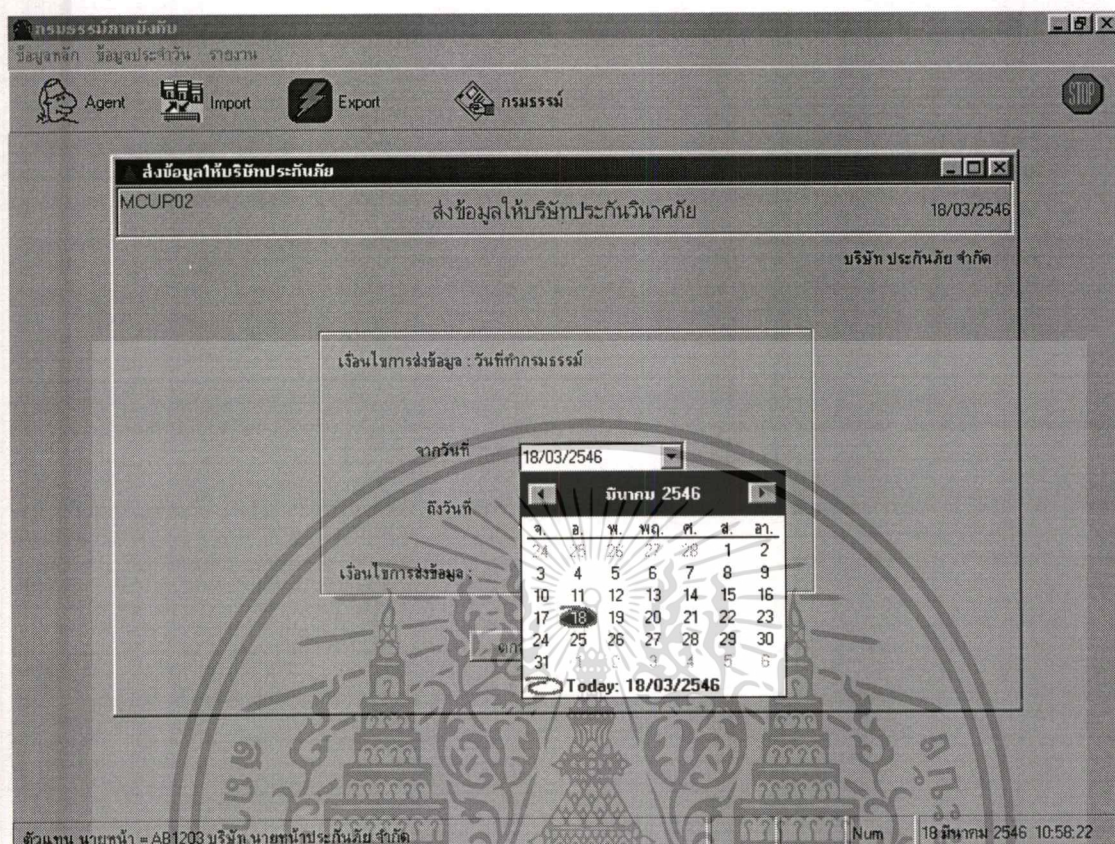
กรมธรรม์ภาคบังคับ

ข้อมูลหลัก ข้อมูลประจำวัน รายงาน

Agent Import Export กรมธรรม์

STOP

ส่งข้อมูลให้บริษัทประกันภัย

MCUP02 ส่งข้อมูลให้บริษัทประกันวินาศภัย 18/03/2546

บริษัท ประกันภัย จำกัด

เงื่อนไขการส่งข้อมูล : วันที่ทำกรมธรรม์

จากวันที่ 18/03/2546

ถึงวันที่

เงื่อนไขการส่งข้อมูล :

ตก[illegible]

มีนาคม 2546

| จ. | อ. | พ. | พฤ. | ศ. | ส. | อา. |
|---|---|---|---|---|---|---|
| 24 | 25 | 26 | 27 | 28 | 1 | 2 |
| 3 | 4 | 5 | 6 | 7 | 8 | 9 |
| 10 | 11 | 12 | 13 | 14 | 15 | 16 |
| 17 | 18 | 19 | 20 | 21 | 22 | 23 |
| 24 | 25 | 26 | 27 | 28 | 29 | 30 |
| 31 | 1 | 2 | 3 | 4 | 5 | 6 |

Today: 18/03/2546

ตัวแทน นายหน้า = AB1203 บริษัท นายหน้าประกันภัย จำกัด

Num

18 มีนาคม 2546 10:58:22